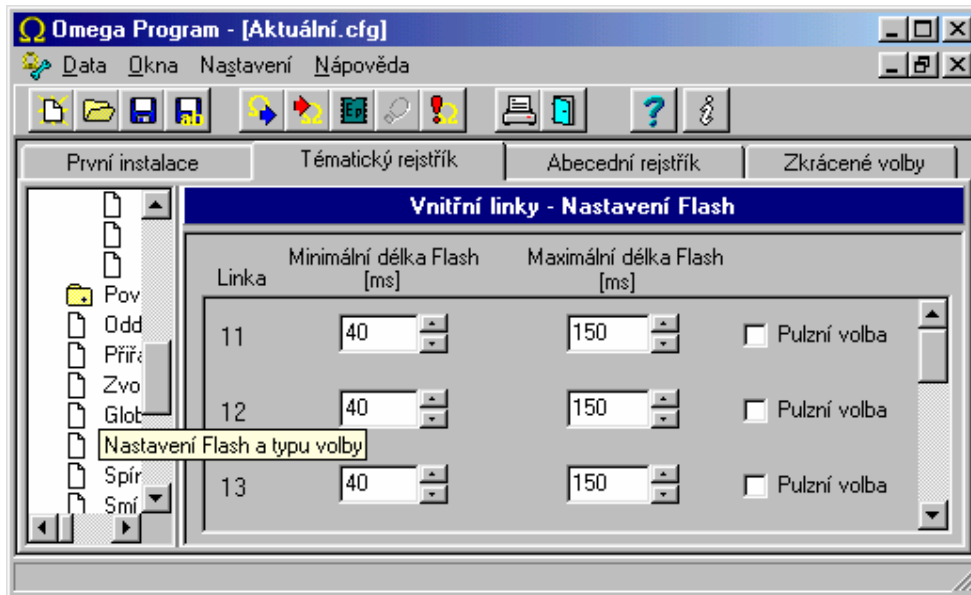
Ω Omega Program - [Aktuální.cfg]

Data Okna Nastavení Nápověda

První instalace | Tématický rejstřík | Abecední rejstřík | Zkrácené volby

Pov
Odd
Přiřa
Zvo
Glob
Nastavení Flash a typu volby
Spír
Smí

Vnitřní linky - Nastavení Flash

| Linka | Minimální délka Flash [ms] | Maximální délka Flash [ms] | |
|---|---|---|---|
| 11 | 40 | 150 | Pulzní volba |
| 12 | 40 | 150 | Pulzní volba |
| 13 | 40 | 150 | Pulzní volba |